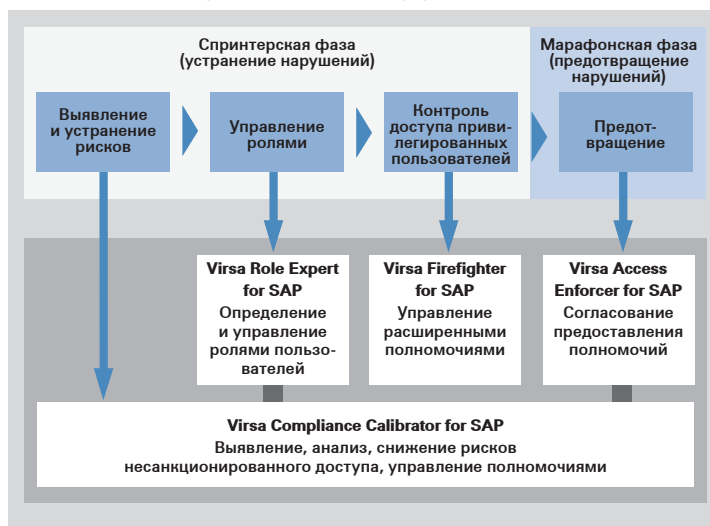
Спринтерская фаза
(устранение нарушений)

Марафонская фаза
(предотвращение нарушений)

Выявление и устранение рисков

Управление ролями

Контроль доступа привилегированных пользователей

Предотвращение

Virsa Role Expert for SAP
Определение и управление ролями пользователей

Virsa Firefighter for SAP
Управление расширенными полномочиями

Virsa Access Enforcer for SAP
Согласование предоставления полномочий

Virsa Compliance Calibrator for SAP
Выявление, анализ, снижение рисков несанкционированного доступа, управление полномочиями